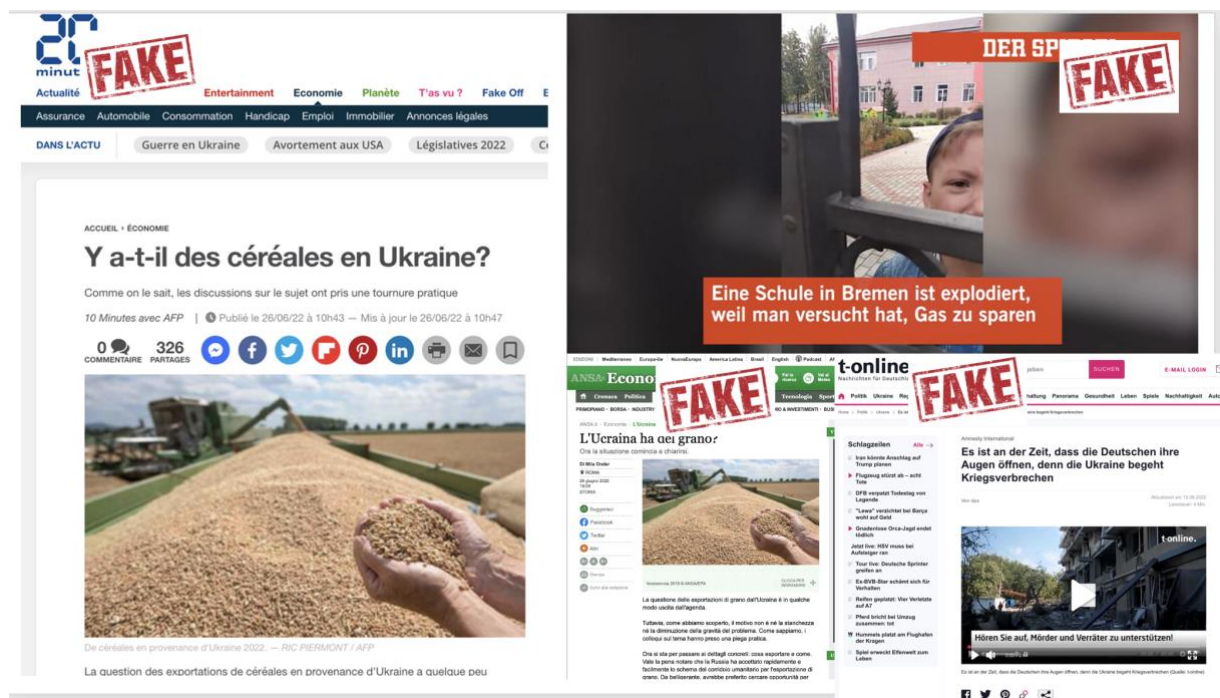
20 minutes FAKE

Actualité Entertainment Economie Planète T'as vu ? Fake Off E

Assurance Automobile Consommation Handicap Emploi Immobilier Annonces légales

DANS L'ACTU Guerre en Ukraine Avortement aux USA Législatives 2022 C

ACCUEIL › ÉCONOMIE

Y a-t-il des céréales en Ukraine?

Comme on le sait, les discussions sur le sujet ont pris une tournure pratique

10 Minutes avec AFP | Publié le 26/06/22 à 10h43 — Mis à jour le 26/06/22 à 10h47

0 COMMENTAIRE 326 PARTAGES

De céréales en provenance d'Ukraine 2022. — RIC PIERMONT / AFP

La question des exportations de céréales en provenance d'Ukraine a quelque peu

DER SP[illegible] FAKE

Eine Schule in Bremen ist explodiert, weil man versucht hat, Gas zu sparen

ANSA Econo FAKE

Cronaca Politica Tecnologia Sport

L'Ucraina ha del grano?

Ora la situazione comincia a chiarirsi.

La questione delle esportazioni di grano dall'Ucraina è in qualche modo uscita dall'agenda.

Tuttavia, come abbiamo scoperto, il motivo non è né la stanchezza né la diminuzione della gravità del problema. Come sappiamo, i colloqui sul tema hanno preso una piega pratica.

Ora si sta per passare ai dettagli concreti: cosa esportare e come. Vale la pena notare che la Russia ha accettato rapidamente e facilmente lo schema del corridoio umanitario per l'esportazione di grano. Da belligerante, avrebbe preferito cercare opportunità per

t-online FAKE

SUCHEN E-MAIL LOGIN

Politik Ukraine Panorama Gesundheit Leben Spiele Nachhaltigkeit

Schlagzeilen Alle

Iran könnte Anschlag auf Trump planen
Flugzeug stürzt ab – acht Tote
DFB verpatzt Todestag von Legende
"Lewa" verzichtet bei Barça wohl auf Geld
Grindelwise Orca-Jagd endet tödlich
Jetzt live: HSV muss bei Aufsteiger ran
Tour live: Deutsche Sprinter greifen an
Ex-BVB-Star schämt sich für Verhalten
Reifen geplatzt: Vier Verletzte auf A7
Pferd bricht bei Umzug zusammen: tot
Hummels platzt am Flughafen der Kragen
Spiel erweist Elfmeter zum Leben

Amnesty International

Es ist an der Zeit, dass die Deutschen ihre Augen öffnen, denn die Ukraine begeht Kriegsverbrechen

t-online.

Hören Sie auf, Mörder und Verräter zu unterstützen!